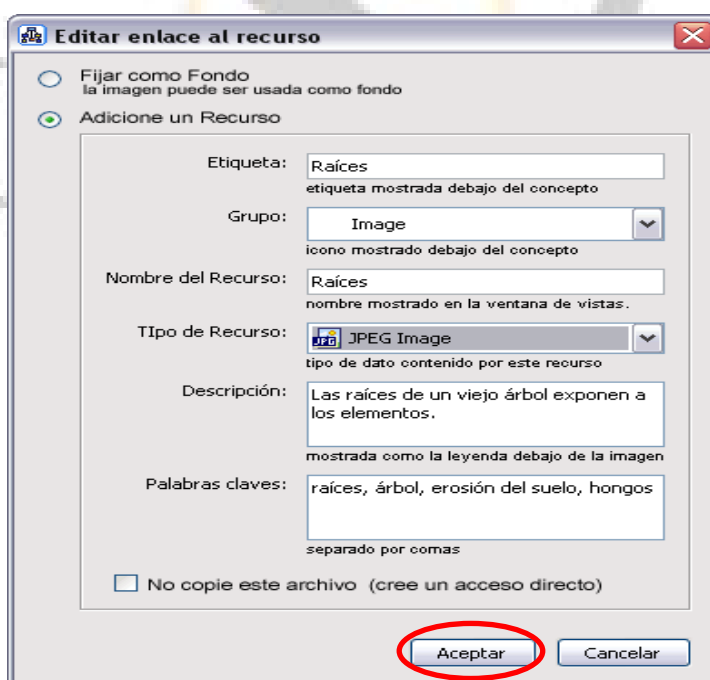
Editar enlace al recurso

Fijar como Fondo
la imagen puede ser usada como fondo

Adicione un Recurso

Etiqueta: Raíces
etiqueta mostrada debajo del concepto

Grupo: Image
icono mostrado debajo del concepto

Nombre del Recurso: Raíces
nombre mostrado en la ventana de vistas.

TIpo de Recurso: JPEG Image
tipo de dato contenido por este recurso

Descripción: Las raíces de un viejo árbol exponen a los elementos.
mostrada como la leyenda debajo de la imagen

Palabras claves: raíces, árbol, erosión del suelo, hongos
separado por comas

No copie este archivo (cree un acceso directo)

Aceptar Cancelar